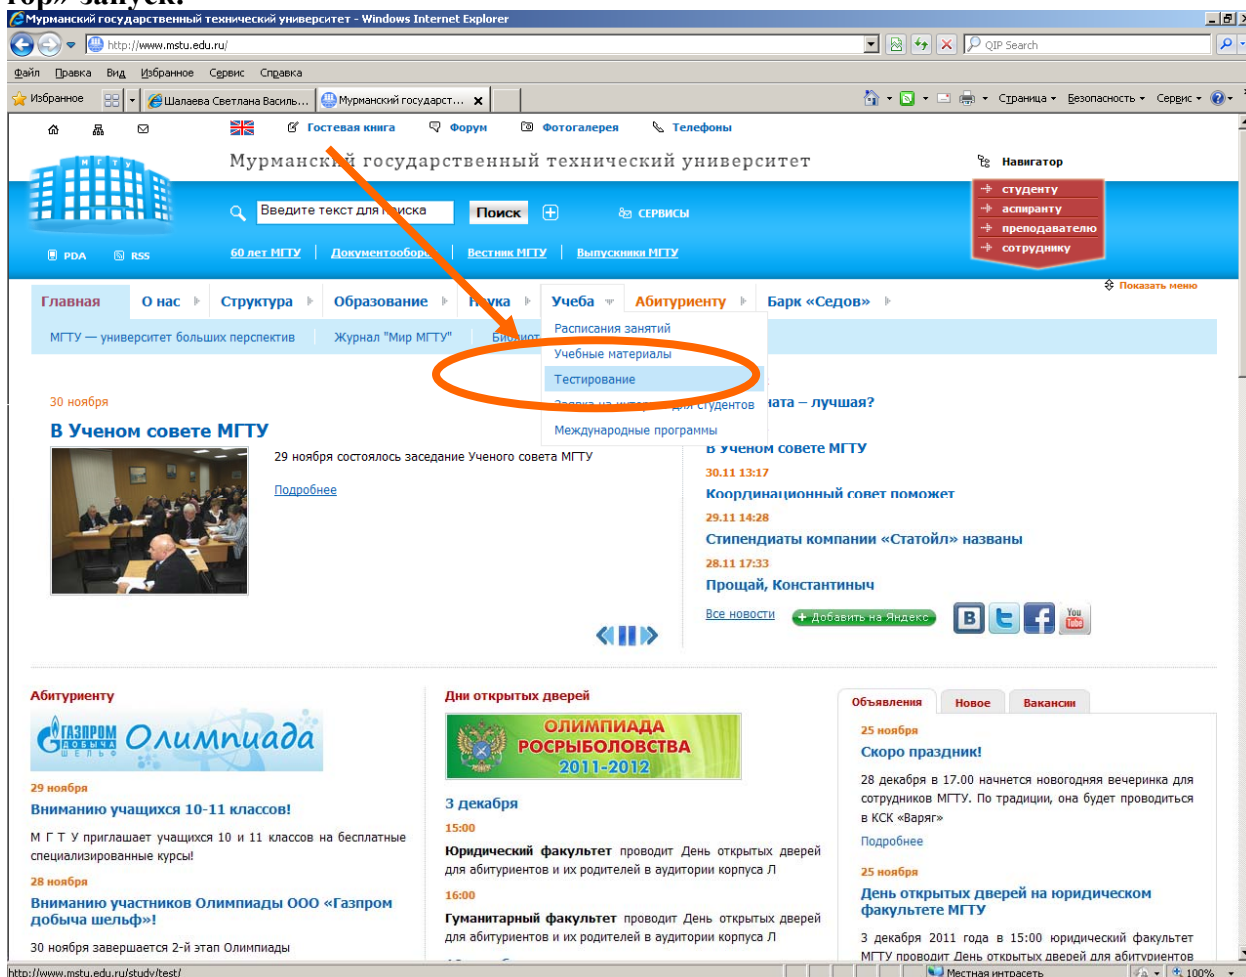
тор» запуск.

Мурманский государственный технический университет - Windows Internet Explorer

http://www.mstu.edu.ru/

QIP Search

Файл Правка Вид Избранное Сервис Справка

Избранное | Шалаева Светлана Василь... | Мурманский государст... ×

Страница ▾ Безопасность ▾ Сервис ▾

Гостевая книга | Форум | Фотогалерея | Телефоны

Мурманский государственный технический университет

Навигатор

студенту
аспиранту
преподавателю
сотруднику

Введите текст для поиска | Поиск | СЕРВИСЫ

PDA | RSS | 60 лет МГТУ | Документооборот | Вестник МГТУ | Выпускники МГТУ

Показать меню

Главная | О нас | Структура | Образование | Наука | Учеба | Абитуриенту | Барк «Седов»

МГТУ — университет больших перспектив | Журнал "Мир МГТУ" | Библиот

Расписания занятий
Учебные материалы
Тестирование
Заявка на интер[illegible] для студентов
Международные программы

30 ноября

В Ученом совете МГТУ

29 ноября состоялось заседание Ученого совета МГТУ

Подробнее

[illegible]ата – лучшая?

В Ученом совете МГТУ
30.11 13:17
Координационный совет поможет
29.11 14:28
Стипендиаты компании «Статойл» названы
28.11 17:33
Прощай, Константиныч

Все новости | + Добавить на Яндекс

Абитуриенту

ГАЗПРОМ ДОБЫЧА ШЕЛЬФ Олимпиада

29 ноября
Вниманию учащихся 10-11 классов!
М Г Т У приглашает учащихся 10 и 11 классов на бесплатные специализированные курсы!

28 ноября
Вниманию участников Олимпиады ООО «Газпром добыча шельф»!
30 ноября завершается 2-й этап Олимпиады

Дни открытых дверей

ОЛИМПИАДА РОСРЫБОЛОВСТВА 2011-2012

3 декабря
15:00
Юридический факультет проводит День открытых дверей для абитуриентов и их родителей в аудитории корпуса Л
16:00
Гуманитарный факультет проводит День открытых дверей для абитуриентов и их родителей в аудитории корпуса Л

Объявления | Новое | Вакансии

25 ноября
Скоро праздник!
28 декабря в 17.00 начнется новогодняя вечеринка для сотрудников МГТУ. По традиции, она будет проводиться в КСК «Варяг»
Подробнее

25 ноября
День открытых дверей на юридическом факультете МГТУ
3 декабря 2011 года в 15:00 юридический факультет МГТУ проводит День открытых дверей для абитуриентов

http://www.mstu.edu.ru/study/test/ | Местная интрасеть | 100%